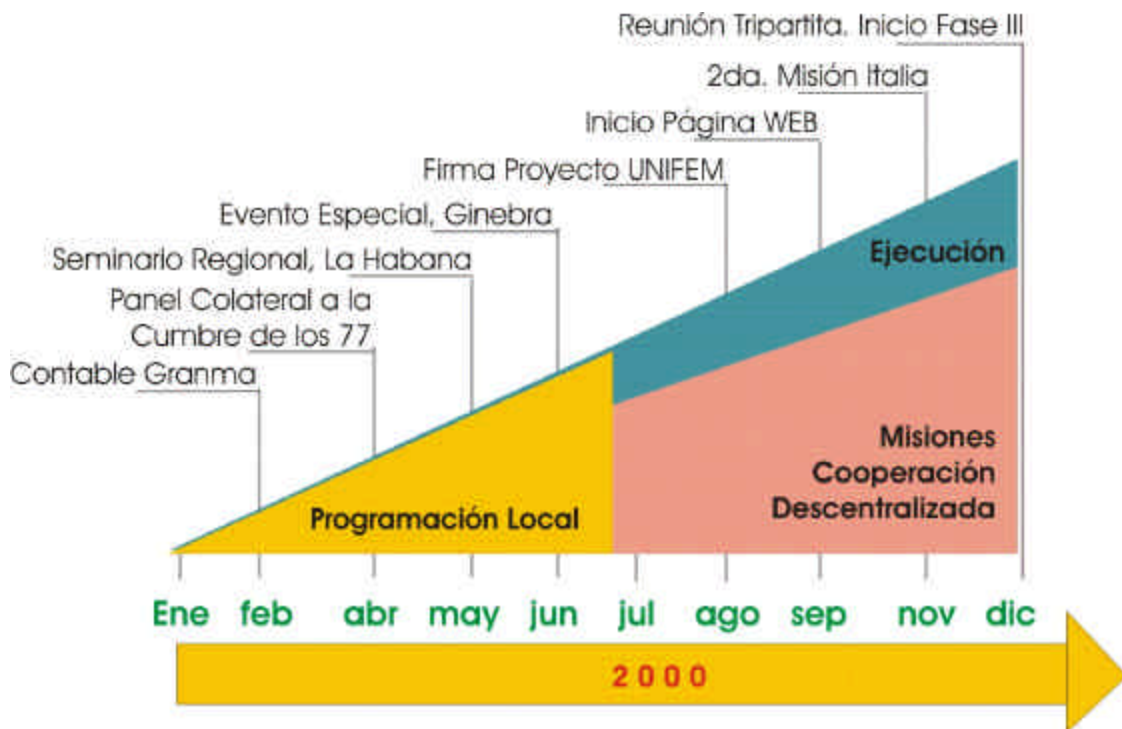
Reunión Tripartita. Inicio Fase III

2da. Misión Italia

Inicio Página WEB

Firma Proyecto UNIFEM

Evento Especial, Ginebra

Seminario Regional, La Habana

Panel Colateral a la Cumbre de los 77

Contable Granma

Ejecución

Misiones Cooperación Descentralizada

Programación Local

Ene feb abr may jun jul ago sep nov dic

2000